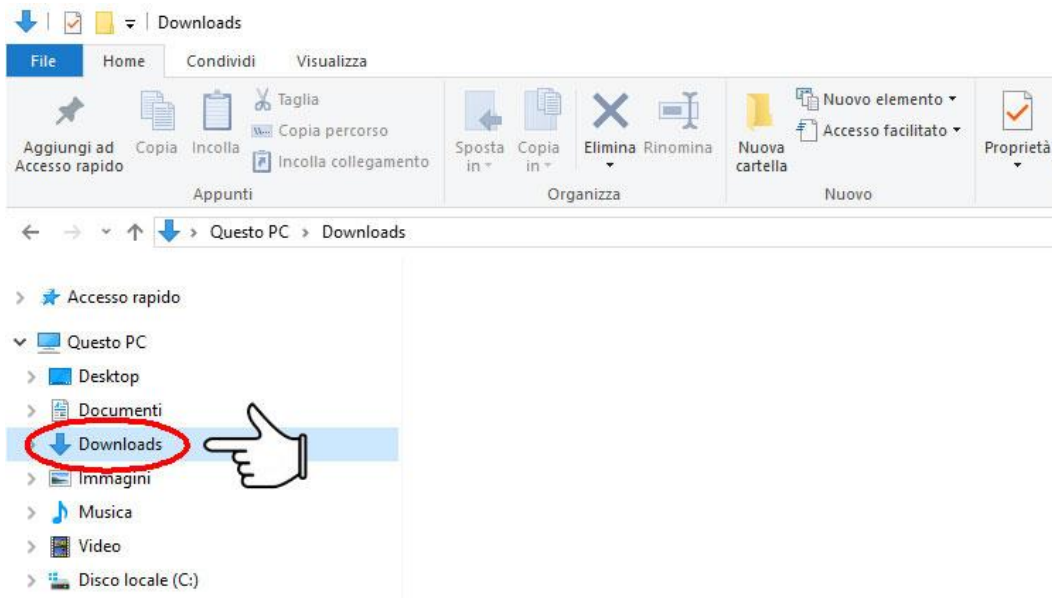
Downloads

File
Home
Condividi
Visualizza

Aggiungi ad Accesso rapido
Copia
Incolla
Taglia
Copia percorso
Incolla collegamento
Appunti

Sposta in
Copia in
Elimina
Rinomina
Organizza

Nuova cartella
Nuovo elemento
Accesso facilitato
Nuovo

Proprietà

Questo PC > Downloads

Accesso rapido
Questo PC
Desktop
Documenti
Downloads
Immagini
Musica
Video
Disco locale (C:)